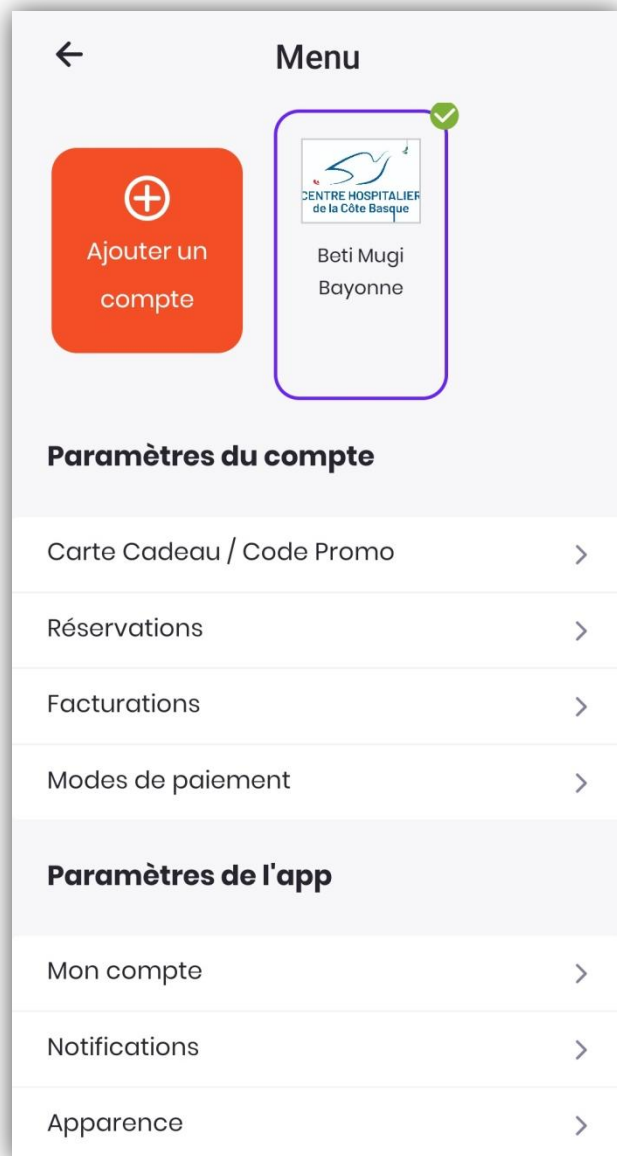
Menu

Ajouter un compte

CENTRE HOSPITALIER de la Côte Basque

Beti Mugi Bayonne

Paramètres du compte

Carte Cadeau / Code Promo

Réservations

Facturations

Modes de paiement

Paramètres de l'app

Mon compte

Notifications

Apparence